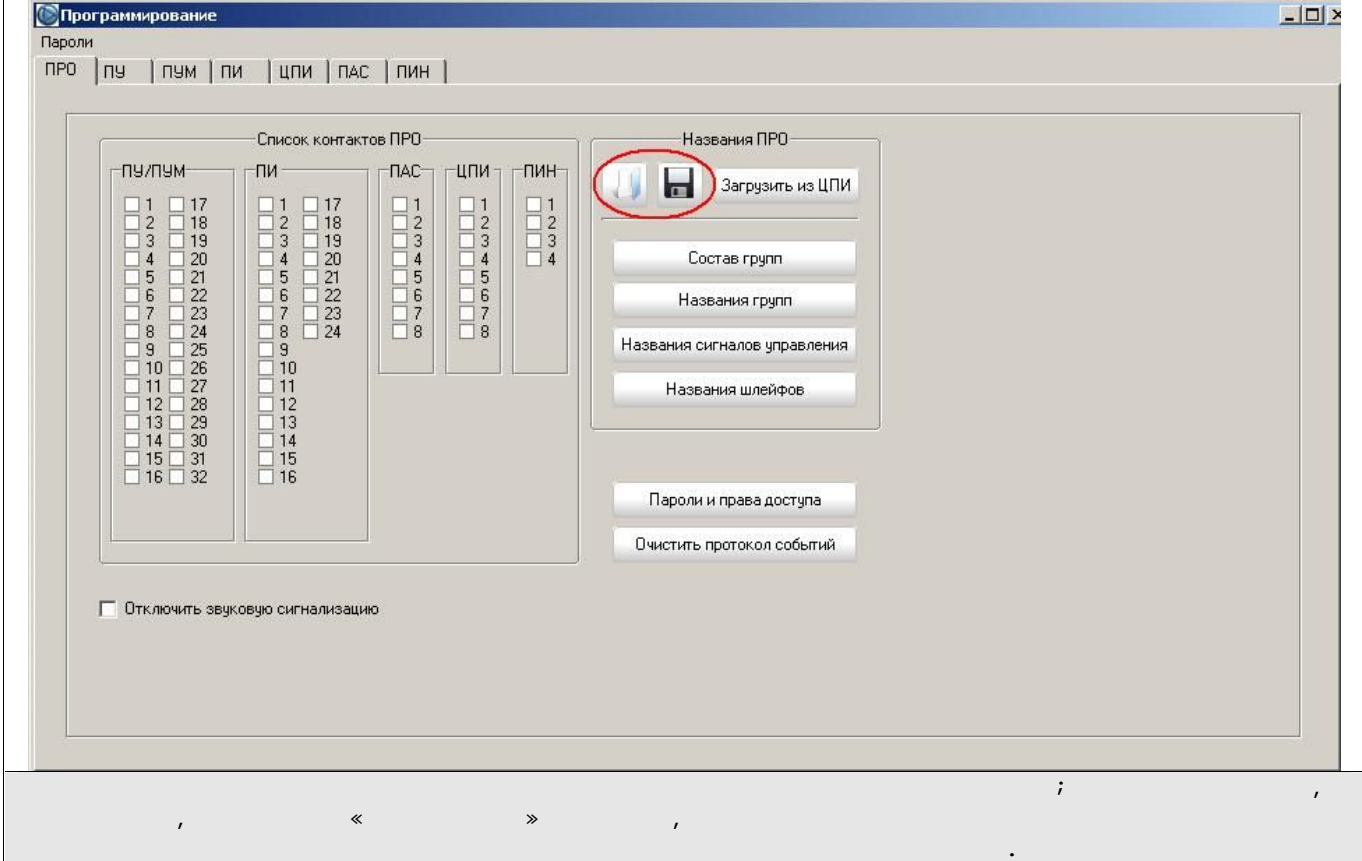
Программирование

Пароли

ПРО | ПУ | ПУМ | ПИ | ЦПИ | ПАС | ПИН

Список контактов ПРО

ПУ/ПУМ
1 17
2 18
3 19
4 20
5 21
6 22
7 23
8 24
9 25
10 26
11 27
12 28
13 29
14 30
15 31
16 32

ПИ
1 17
2 18
3 19
4 20
5 21
6 22
7 23
8 24
9
10
11
12
13
14
15
16

ПАС
1
2
3
4
5
6
7
8

ЦПИ
1
2
3
4
5
6
7
8

ПИН
1
2
3
4

Названия ПРО

Загрузить из ЦПИ

Состав групп

Названия групп

Названия сигналов управления

Названия шлейфов

Пароли и права доступа

Очистить протокол событий

Отключить звуковую сигнализацию

; ,
, « » ,
.